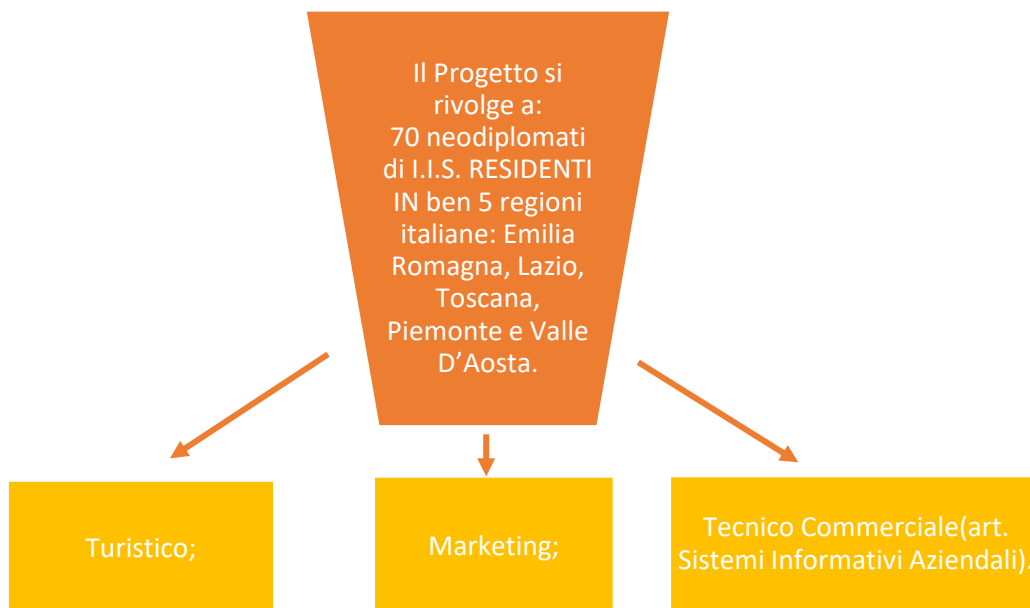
Il Progetto si rivolge a:
70 neodiplomati di I.I.S. RESIDENTI IN ben 5 regioni italiane: Emilia Romagna, Lazio, Toscana, Piemonte e Valle D’Aosta.

Turistico;

Marketing;

Tecnico Commerciale(art. Sistemi Informativi Aziendali).